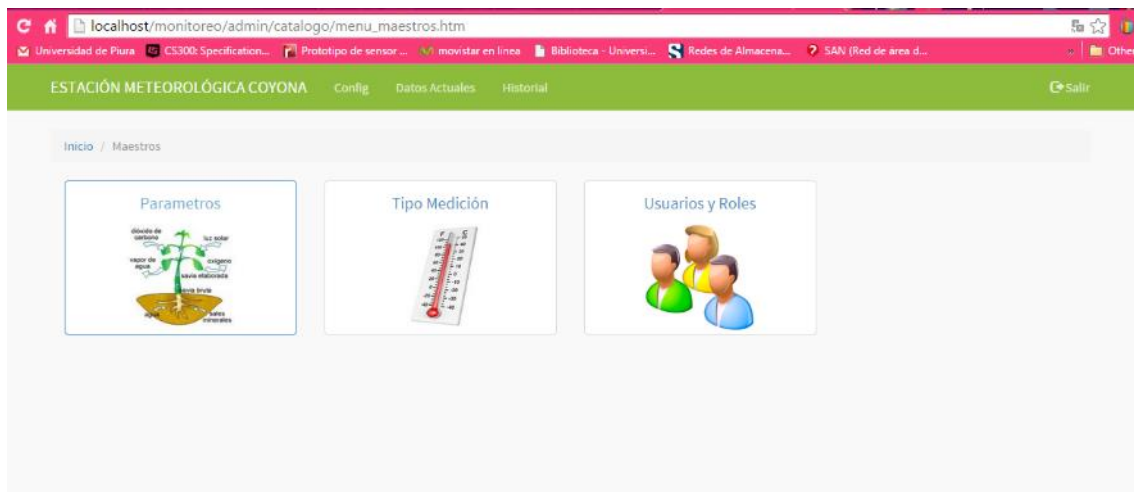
localhost/monitoreo/admin/catalogo/menu_maestros.htm

Universidad de Piura CS300: Specification... Prototipo de sensor ... movistar en linea Biblioteca - Universi... Redes de Almacena... SAN (Red de área d... Other

ESTACIÓN METEOROLÓGICA COYONA Config Datos Actuales Historial Salir

Inicio / Maestros

Parametros

dióxido de carbono
luz solar
vapor de agua
oxígeno
savia elaborada
savia bruta
agua
sales minerales

Tipo Medición

Usuarios y Roles